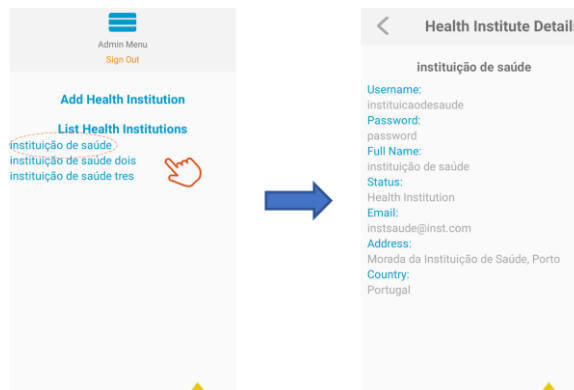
Admin Menu
Sign Out

Add Health Institution

List Health Institutions
instituição de saúde
instituição de saúde dois
instituição de saúde tres

Health Institute Details

instituição de saúde

Username:
instituicaodesaude
Password:
password
Full Name:
instituição de saúde
Status:
Health Institution
Email:
instsaude@inst.com
Address:
Morada da Instituição de Saúde, Porto
Country:
Portugal